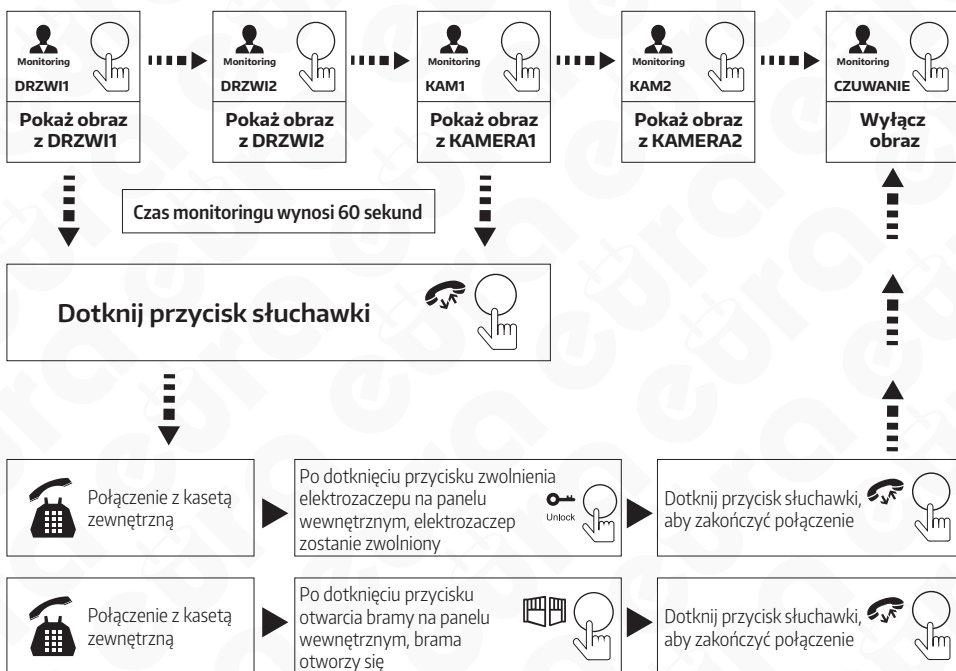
Monitoring
DRZWI1
Pokaż obraz z DRZWI1

Monitoring
DRZWI2
Pokaż obraz z DRZWI2

Monitoring
KAM1
Pokaż obraz z KAMERA1

Monitoring
KAM2
Pokaż obraz z KAMERA2

Monitoring
CZUWANIE
Wyłącz obraz

Czas monitoringu wynosi 60 sekund

Dotknij przycisk słuchawki

Połączenie z kasetą zewnętrzną

Po dotknięciu przycisku zwolnienia elektrozaczepu na panelu wewnętrznym, elektrozaczep zostanie zwolniony

Unlock

Dotknij przycisk słuchawki, aby zakończyć połączenie

Połączenie z kasetą zewnętrzną

Po dotknięciu przycisku otwarcia bramy na panelu wewnętrznym, brama otworzy się

Dotknij przycisk słuchawki, aby zakończyć połączenie